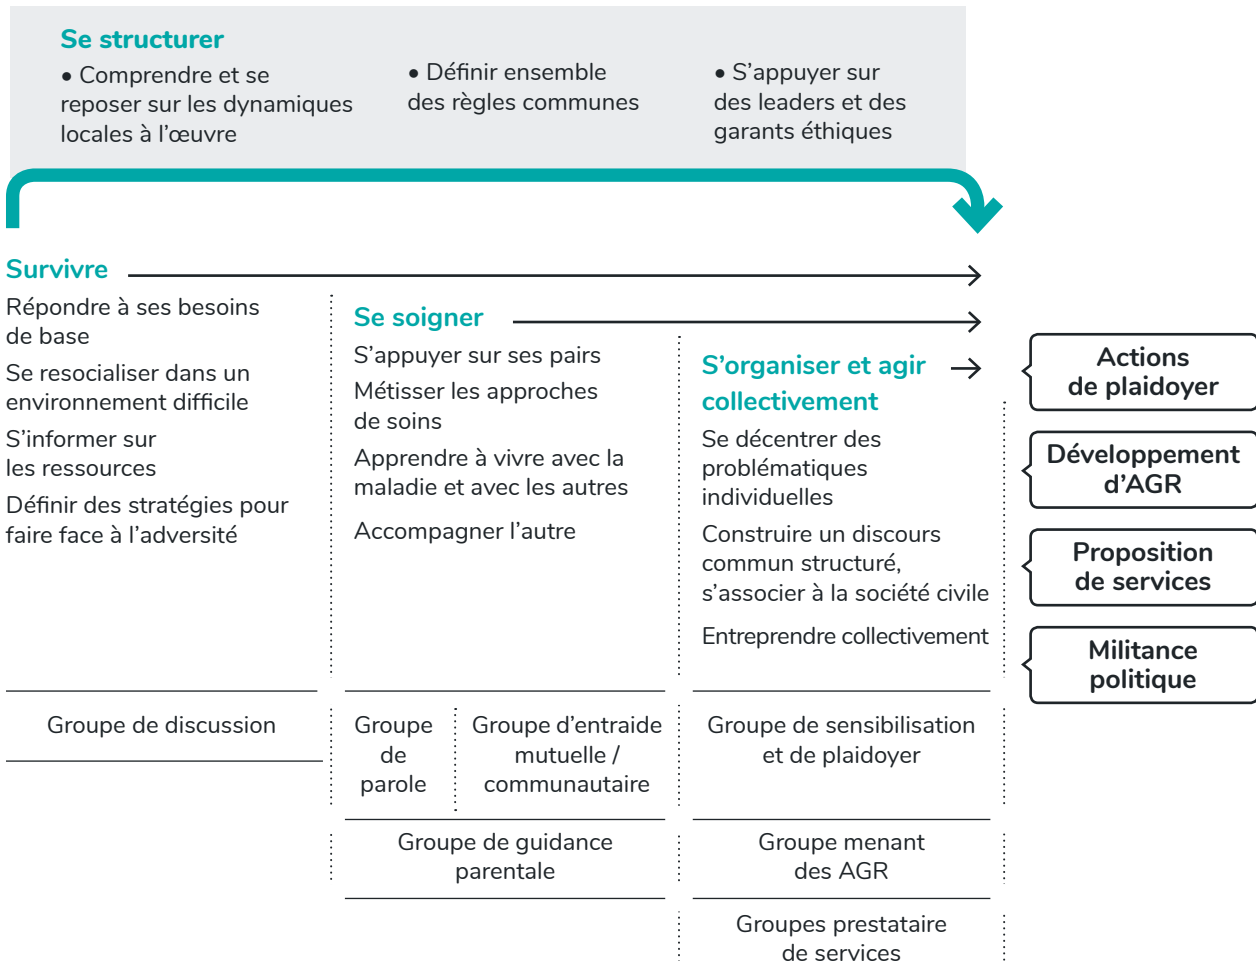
Se structurer

• Comprendre et se reposer sur les dynamiques locales à l'œuvre

• Définir ensemble des règles communes

• S'appuyer sur des leaders et des garants éthiques

Survivre

Répondre à ses besoins de base

Se resocialiser dans un environnement difficile

S'informer sur les ressources

Définir des stratégies pour faire face à l'adversité

Se soigner

S'appuyer sur ses pairs

Métisser les approches de soins

Apprendre à vivre avec la maladie et avec les autres

Accompagner l'autre

S'organiser et agir collectivement

Se décentrer des problématiques individuelles

Construire un discours commun structuré, s'associer à la société civile

Entreprendre collectivement

Actions de plaidoyer

Développement d'AGR

Proposition de services

Militance politique

Groupe de discussion

Groupe de parole

Groupe d'entraide mutuelle / communautaire

Groupe de sensibilisation et de plaidoyer

Groupe de guidance parentale

Groupe menant des AGR

Groupes prestataire de services